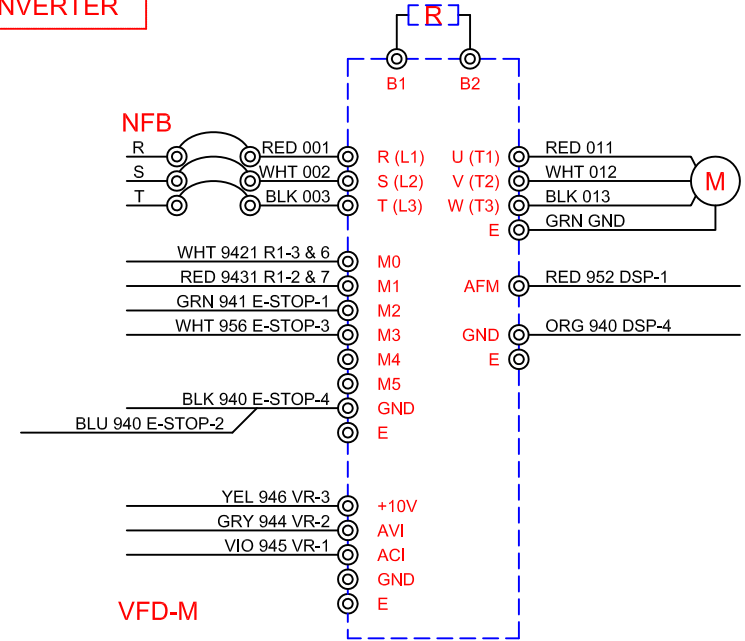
NVERTER

R

B1 B2

NFB

R
S
T

RED 001
WHT 002
BLK 003

R (L1)
S (L2)
T (L3)

U (T1)
V (T2)
W (T3)
E

RED 011
WHT 012
BLK 013
GRN GND

M

WHT 9421 R1-3 & 6
RED 9431 R1-2 & 7
GRN 941 E-STOP-1
WHT 956 E-STOP-3

M0
M1
M2
M3
M4
M5
GND
E

AFM
RED 952 DSP-1

GND
E
ORG 940 DSP-4

BLK 940 E-STOP-4
BLU 940 E-STOP-2

YEL 946 VR-3
GRY 944 VR-2
VIO 945 VR-1

+10V
AVI
ACI
GND
E

VFD-M